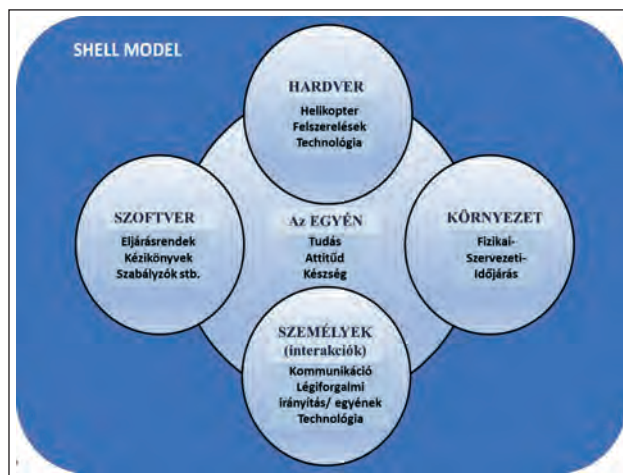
SHELL MODEL

HARDVER
Helikopter
Felszerelések
Technológia

SZOFTVER
Eljárásrendek
Kézikönyvek
Szabályzók stb.

Az EGYÉN
Tudás
Attitűd
Készség

KÖRNYEZET
Fizikai-
Szervezeti-
Időjárás

SZEMÉLYEK
(interakciók)
Kommunikáció
Légiforgalmi
irányítás/ egyének
Technológia